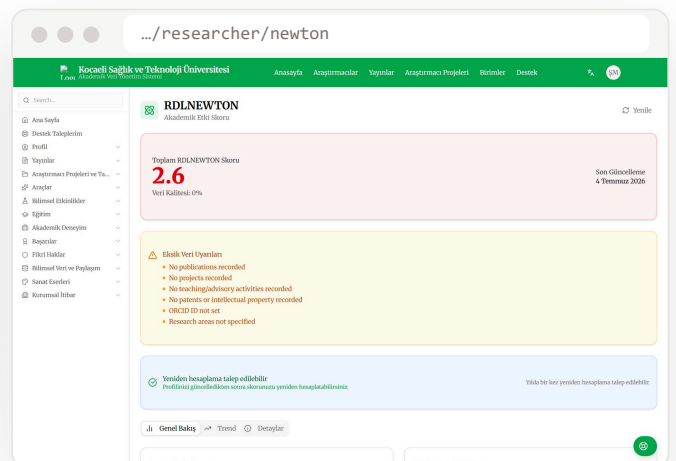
…/researcher/newton

Logo Kocaeli Sağlık ve Teknoloji Üniversitesi
Akademik Veri Yönetim Sistemi

Anasayfa Araştırmacılar Yayınlar Araştırmacı Projeleri Birimler Destek

SM

Search...

Ana Sayfa
Destek Taleplerim
Profil
Yayınlar
Araştırmacı Projeleri ve Ta...
Araçlar
Bilimsel Etkinlikler
Eğitim
Akademik Deneyim
Başarılar
Fikri Haklar
Bilimsel Veri ve Paylaşım
Sanat Eserleri
Kurumsal İtibar

RDLNEWTON
Akademik Etki Skoru

Yenile

Toplam RDLNEWTON Skoru
2.6
Veri Kalitesi: 0%

Son Güncelleme
4 Temmuz 2026

Eksik Veri Uyarıları
No publications recorded
No projects recorded
No teaching/advisory activities recorded
No patents or intellectual property recorded
ORCID ID not set
Research areas not specified

Yeniden hesaplama talep edilebilir
Profilinizi güncelledikten sonra skorunuzu yeniden hesaplatabilirsiniz

Yılda bir kez yeniden hesaplama talep edilebilir

Genel Bakış Trend Detaylar